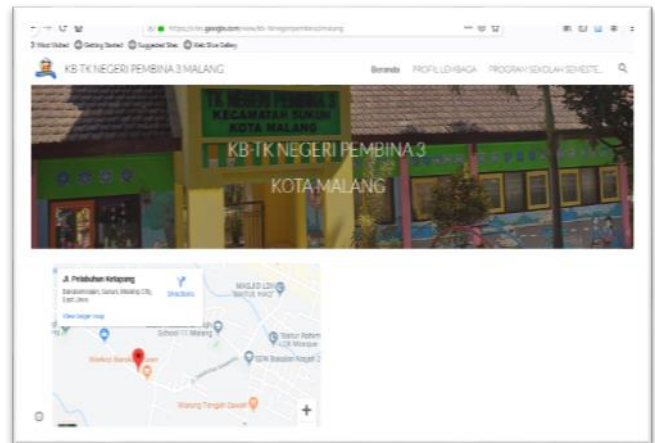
https://sites.google.com/view/kb-tknegeripembina3malang

Most Visited Getting Started Suggested Sites Web Slice Gallery

KB TK NEGERI PEMBINA 3 MALANG

Beranda PROFIL LEMBAGA PROGRAM SEKOLAH SEMESTE...

TK NEGERI PEMBINA 3
KECAMATAN SUKUN
KOTA MALANG

KB-TK NEGERI PEMBINA 3
KOTA MALANG

Jl. Pelabuhan Ketapang
Bandulan, Sukun, Malang City, East Java
Directions
View larger map

MASJID LDII BAITUL HAQ
School 11 Malang
Taman Rahim LDII Mosque
SDN Bandulan Negeri 2
Warung Tengah Sawah